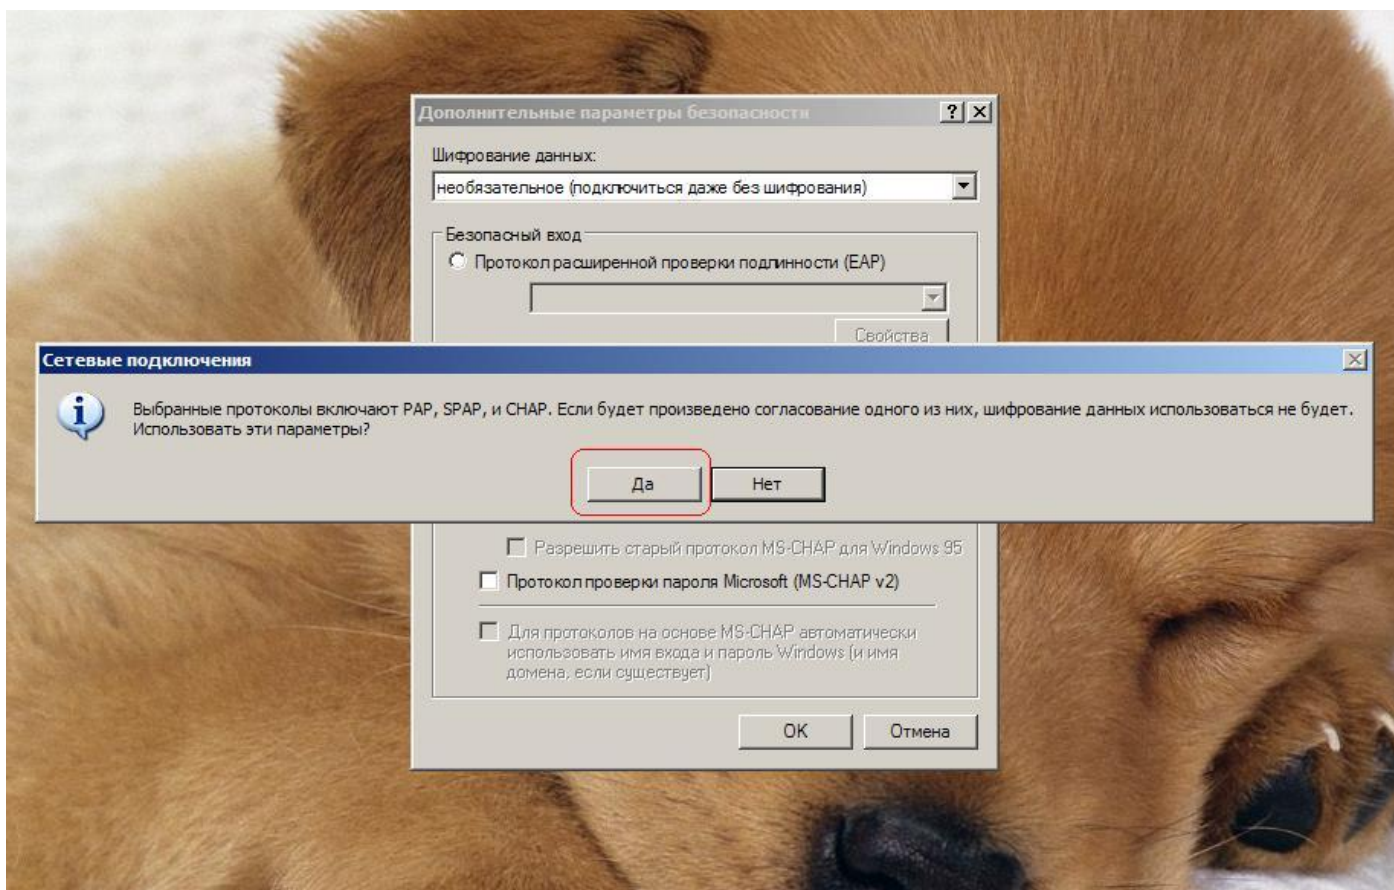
Дополнительные параметры безопасности

? X

Шифрование данных:

необязательное (подключиться даже без шифрования)

Безопасный вход

Протокол расширенной проверки подлинности (EAP)

Свойства

Сетевые подключения

X

Выбранные протоколы включают PAP, SPAP, и CHAP. Если будет произведено согласование одного из них, шифрование данных использоваться не будет. Использовать эти параметры?

Да

Нет

Разрешить старый протокол MS-CHAP для Windows 95

Протокол проверки пароля Microsoft (MS-CHAP v2)

Для протоколов на основе MS-CHAP автоматически использовать имя входа и пароль Windows (и имя домена, если существует)

OK

Отмена